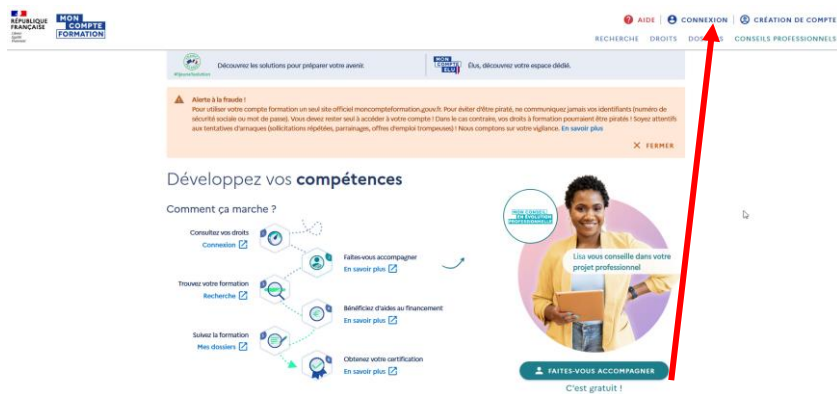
RÉPUBLIQUE FRANÇAISE
Liberté Égalité Fraternité

MON COMPTE FORMATION

AIDE | CONNEXION | CRÉATION DE COMPTE

RECHERCHE DROITS DOSSIERS CONSEILS PROFESSIONNELS

#Jeunesolution Découvrez les solutions pour préparer votre avenir.

MON COMPTE ÉLU Élus, découvrez votre espace dédié.

Alerte à la fraude !
Pour utiliser votre compte formation un seul site officiel moncompteformation.gouv.fr. Pour éviter d'être piraté, ne communiquez jamais vos identifiants (numéro de sécurité sociale ou mot de passe). Vous devez rester seul à accéder à votre compte ! Dans le cas contraire, vos droits à formation pourraient être pirable ! Soyez attentifs aux tentatives d'arnaques (sollicitations répétées, parrainages, offres d'emploi trompeuses) ! Nous comptons sur votre vigilance. En savoir plus

FERMER

Développez vos compétences

Comment ça marche ?

Consultez vos droits
Connexion

Faites-vous accompagner
En savoir plus

Trouvez votre formation
Recherche

Bénéficiez d'aides au financement
En savoir plus

Suivez la formation
Mes dossiers

Obtenez votre certification
En savoir plus

MON CONSEIL EN ÉVOLUTION PROFESSIONNELLE

Lisa vous conseille dans votre projet professionnel

FAITES-VOUS ACCOMPAGNER

C'est gratuit !